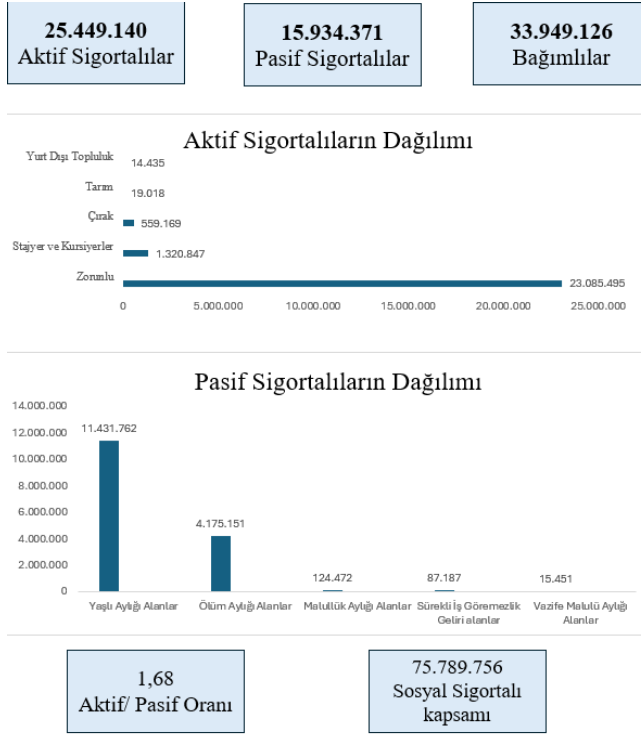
25.449.140
Aktif Sigortalılar

15.934.371
Pasif Sigortalılar

33.949.126
Bağımlılar

Aktif Sigortalıların Dağılımı

Yurt Dışı Topluluk 14.435
Tarım 19.018
Çırak 559.169
Stajyer ve Kursiyerler 1.320.847
Zorunlu 23.085.495

0 5.000.000 10.000.000 15.000.000 20.000.000 25.000.000

Pasif Sigortalıların Dağılımı

14.000.000
12.000.000
10.000.000
8.000.000
6.000.000
4.000.000
2.000.000
0

11.431.762 Yaşlı Aylığı Alanlar
4.175.151 Ölüm Aylığı Alanlar
124.472 Malullük Aylığı Alanlar
87.187 Sürekli İş Göremezlik Geliri alanlar
15.451 Vazife Malulü Aylığı Alanlar

1,68
Aktif/ Pasif Oranı

75.789.756
Sosyal Sigortalı kapsamı